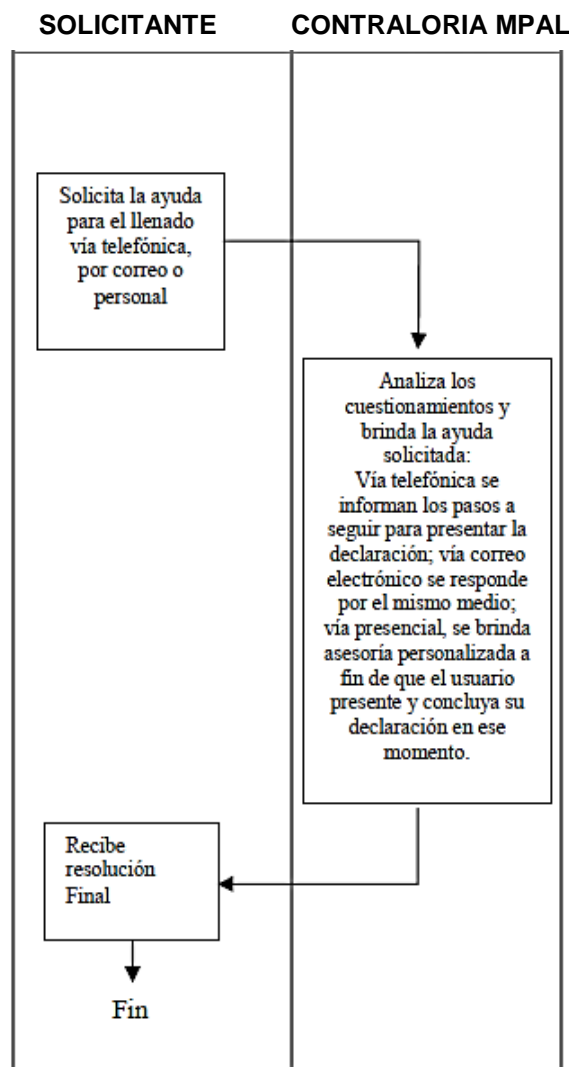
SOLICITANTE

CONTRALORIA MPAL

Solicita la ayuda para el llenado vía telefónica, por correo o personal

Analiza los cuestionamientos y brinda la ayuda solicitada:
Vía telefónica se informan los pasos a seguir para presentar la declaración; vía correo electrónico se responde por el mismo medio; vía presencial, se brinda asesoría personalizada a fin de que el usuario presente y concluya su declaración en ese momento.

Recibe resolución Final

Fin